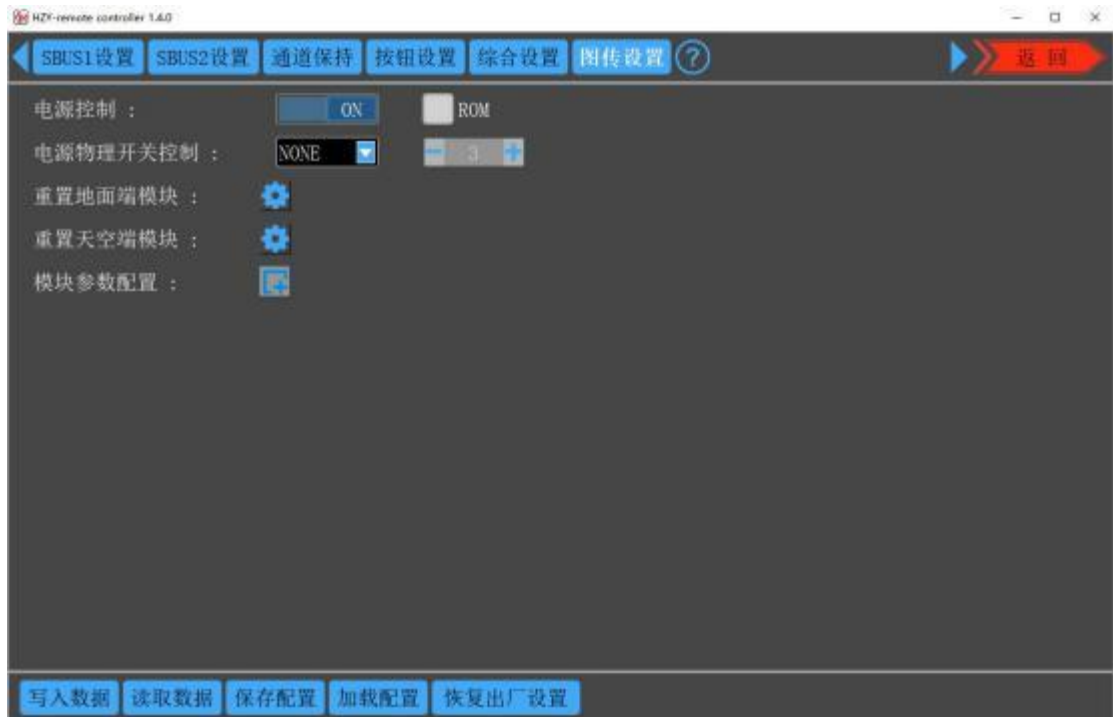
HZY-remote controller 1.4.0

SBUS1设置 SBUS2设置 通道保持 按钮设置 综合设置 图传设置 ? 返回

电源控制 : ON ROM

电源物理开关控制 : NONE 3

重置地面端模块 :

重置天空端模块 :

模块参数配置 :

写入数据 读取数据 保存配置 加载配置 恢复出厂设置